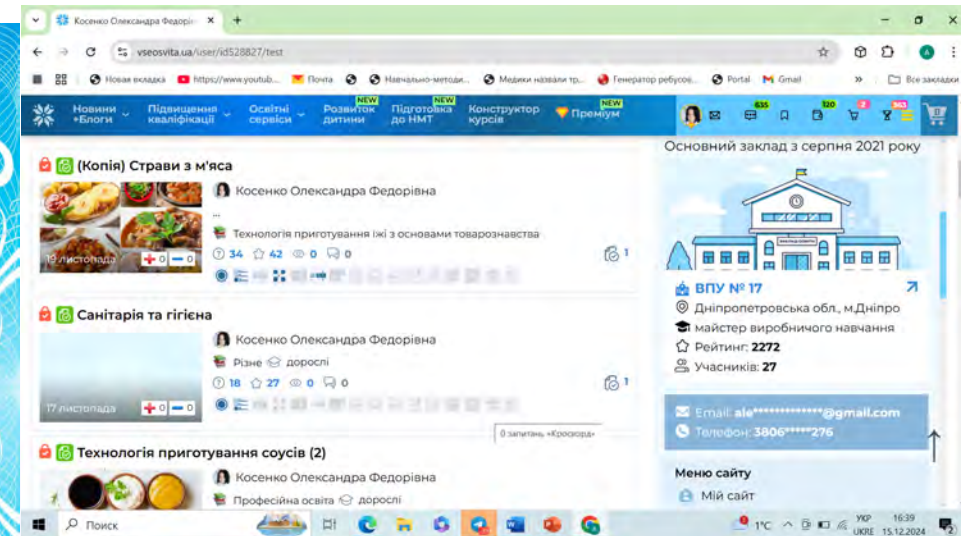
Косенко Олександра Федорів ×
+
vseosvita.ua/user/id528827/test

Новая вкладка https://www.youtub... Почта Навчально-методи... Медики назвали тр... Генератор ребусов... Portal Gmail » Все закладки

Новини +Блоги | Підвищення кваліфікації | Освітні сервіси | NEW Розвиток дитини | NEW Підготовка до НМТ | Конструктор курсів | NEW Преміум

635 120 2 363

(Копія) Страви з м'яса
Косенко Олександра Федорівна
...
Технологія приготування їжі з основами товарознавства
19 листопада +0 −0
34 42 0 0
1

Санітарія та гігієна
Косенко Олександра Федорівна
Різне дорослі
17 листопада +0 −0
18 27 0 0
1

0 запитань «Кросворд»

Технологія приготування соусів (2)
Косенко Олександра Федорівна
Професійна освіта дорослі

Основний заклад з серпня 2021 року
ВПУ № 17
Дніпропетровська обл., м.Дніпро
майстер виробничого навчання
Рейтинг: 2272
Учасників: 27
Email: ale**************@gmail.com
Телефон: 3806*****276
Меню сайту
Мій сайт

Поиск
1°C УКР UKRE 16:39 15.12.2024